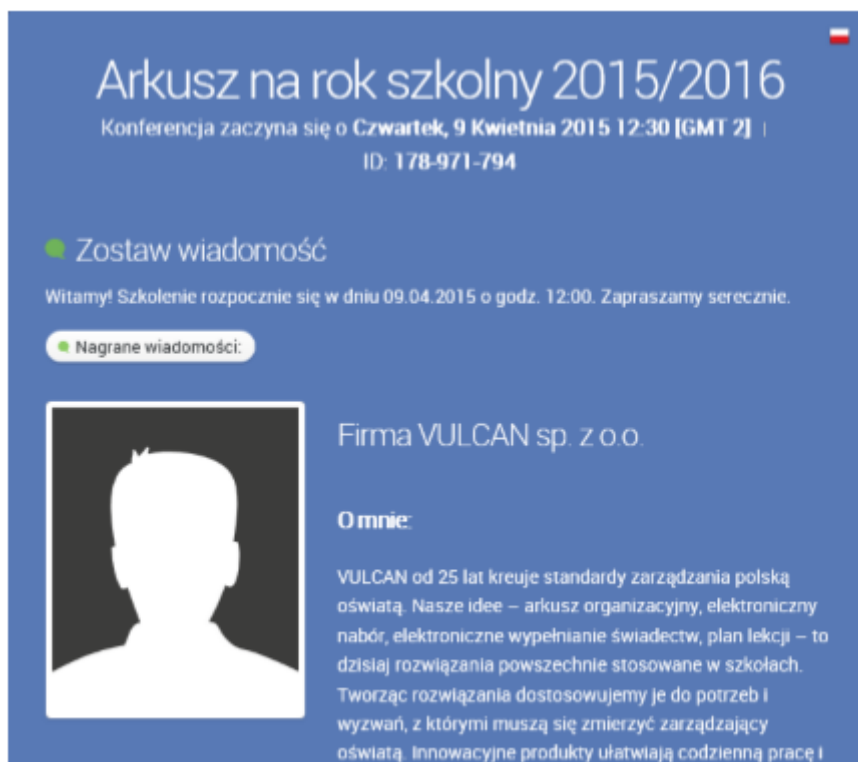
Arkusz na rok szkolny 2015/2016

Konferencja zaczyna się o Czwartek, 9 Kwietnia 2015 12:30 [GMT 2] |
ID: 178-971-794

Zostaw wiadomość

Witamy! Szkolenie rozpocznie się w dniu 09.04.2015 o godz. 12:00. Zapraszamy serecznie.

Nagrane wiadomości:

Firma VULCAN sp. z o.o.

O mnie:

VULCAN od 25 lat kreuje standardy zarządzania polską oświatą. Nasze idee – arkusz organizacyjny, elektroniczny nabór, elektroniczne wypełnianie świadectw, plan lekcji – to dzisiaj rozwiązania powszechnie stosowane w szkołach. Tworząc rozwiązania dostosowujemy je do potrzeb i wyzwań, z którymi muszą się zmierzyć zarządzający oświatą. Innowacyjne produkty ułatwiają codzienną pracę i